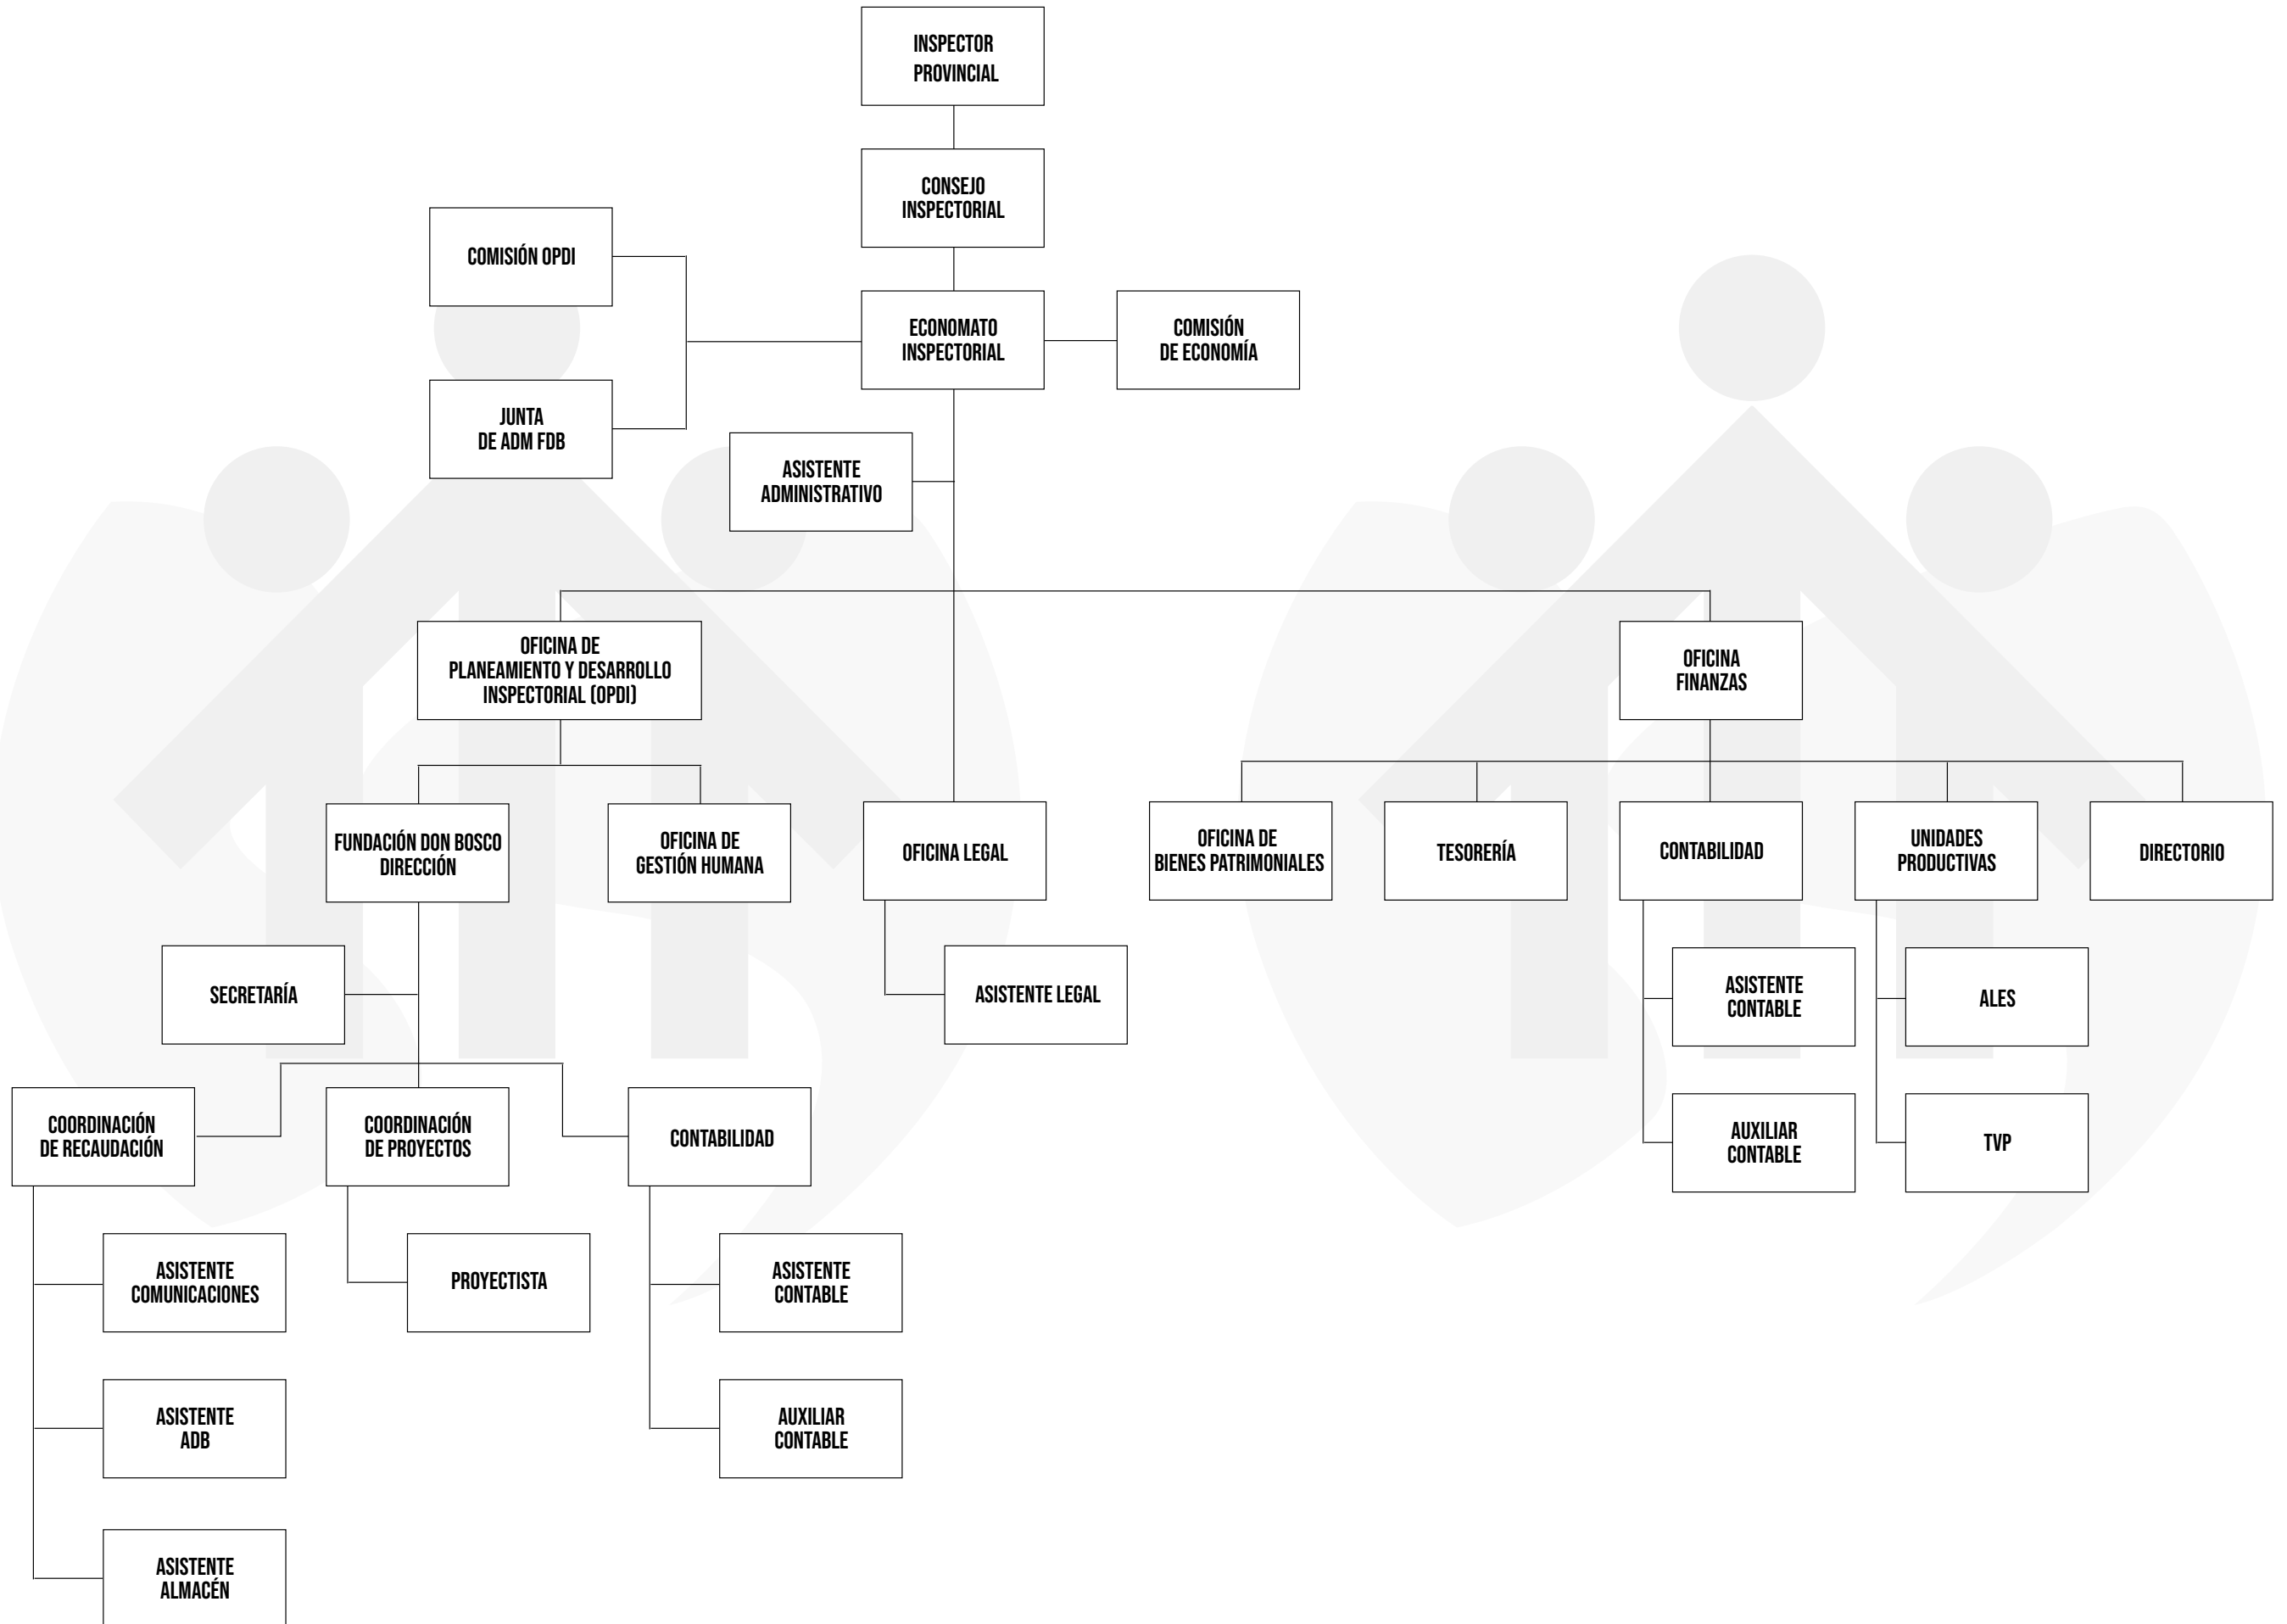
INSPECTOR PROVINCIAL

CONSEJO INSPECTORIAL

COMISIÓN OPDI

ECONOMATO INSPECTORIAL

COMISIÓN DE ECONOMÍA

JUNTA DE ADM FDB

ASISTENTE ADMINISTRATIVO

OFICINA DE PLANEAMIENTO Y DESARROLLO INSPECTORIAL (OPDI)

OFICINA FINANZAS

FUNDACIÓN DON BOSCO DIRECCIÓN

OFICINA DE GESTIÓN HUMANA

OFICINA LEGAL

OFICINA DE BIENES PATRIMONIALES

TESORERÍA

CONTABILIDAD

UNIDADES PRODUCTIVAS

DIRECTORIO

SECRETARÍA

ASISTENTE LEGAL

ASISTENTE CONTABLE

ALES

COORDINACIÓN DE RECAUDACIÓN

COORDINACIÓN DE PROYECTOS

CONTABILIDAD

AUXILIAR CONTABLE

TVP

ASISTENTE COMUNICACIONES

PROYECTISTA

ASISTENTE CONTABLE

ASISTENTE ADB

AUXILIAR CONTABLE

ASISTENTE ALMACÉN